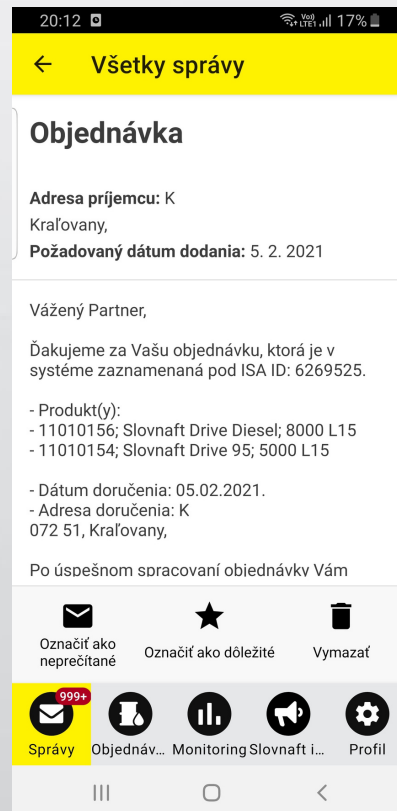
20:12 Vo) LTE1 17%

Všetky správy

Objednávka

Adresa príjemcu: K
Kraľovany,
Požadovaný dátum dodania: 5. 2. 2021

Vážený Partner,

Ďakujeme za Vašu objednávku, ktorá je v systéme zaznamenaná pod ISA ID: 6269525.

- Produkt(y):
- 11010156; Slovnaft Drive Diesel; 8000 L15
- 11010154; Slovnaft Drive 95; 5000 L15

- Dátum doručenia: 05.02.2021.
- Adresa doručenia: K
072 51, Kraľovany,

Po úspešnom spracovaní objednávky Vám

Označiť ako neprečítané
Označiť ako dôležité
Vymazať

999+
Správy
Objednáv...
Monitoring
Slovnaft i...
Profil